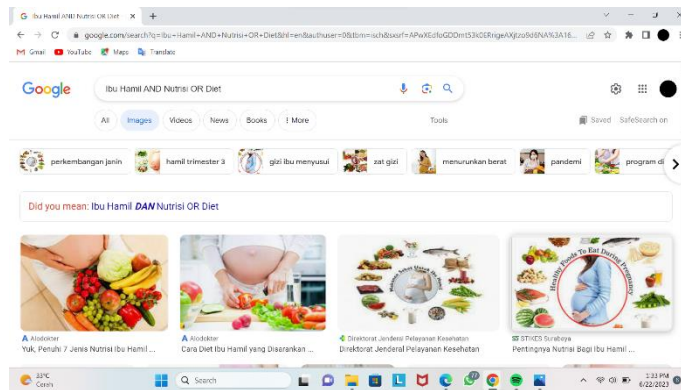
G Ibu Hamil AND Nutrisi OR Diet × +

google.com/search?q=Ibu+Hamil+AND+Nutrisi+OR+Diet&hl=en&authuser=0&tbm=isch&sxsrf=APwXEdfoGDDmt53k0ERrigeAXjtzo9d6NA%3A16...

Gmail YouTube Maps Translate

Google

Ibu Hamil AND Nutrisi OR Diet

All Images Videos News Books More Tools Saved SafeSearch on

perkembangan janin hamil trimester 3 gizi ibu menyusui zat gizi menurunkan berat pandemi program di

Did you mean: Ibu Hamil DAN Nutrisi OR Diet

Healthy Foods To Eat During Pregnancy

Alodokter
Yuk, Penuhi 7 Jenis Nutrisi Ibu Hamil ...

Alodokter
Cara Diet Ibu Hamil yang Disarankan ...

Direktorat Jenderal Pelayanan Kesehatan
Direktorat Jenderal Pelayanan Kesehatan

STIKES Surabaya
Pentingnya Nutrisi Bagi Ibu Hamil ...

33°C Cerah

Search

1:33 PM 6/22/2023